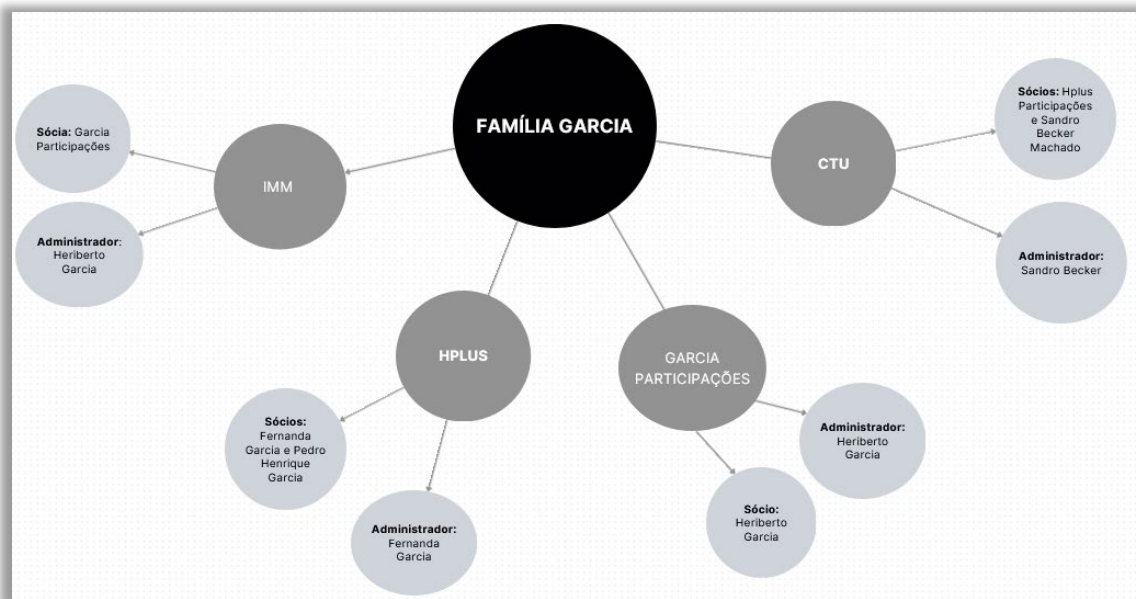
FAMÍLIA GARCIA

IMM

Sócia: Garcia Participações

Administrador: Heriberto Garcia

CTU

Sócios: Hplus Participações e Sandro Becker Machado

Administrador: Sandro Becker

HPLUS

Sócios: Fernanda Garcia e Pedro Henrique Garcia

Administrador: Fernanda Garcia

GARCIA PARTICIPAÇÕES

Administrador: Heriberto Garcia

Sócio: Heriberto Garcia